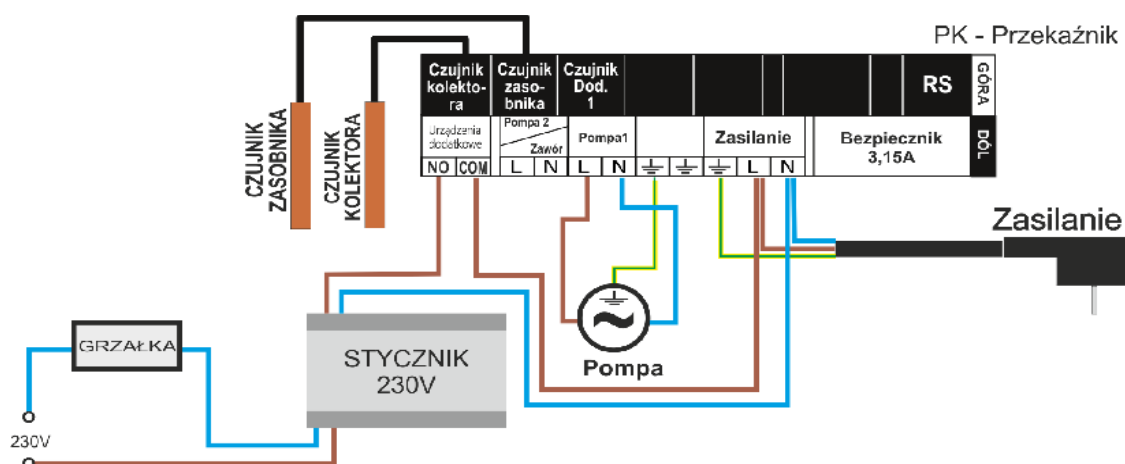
PK - Przekaźnik

Czujnik kolektora

Czujnik zasobnika

Czujnik Dod. 1

RS

GÓRA

Urządzenia dodatkowe

NO COM

Pompa 2 / Zawór

L N

Pompa1

L N

Zasilanie

L N

Bezpiecznik 3,15A

DÓŁ

CZUJNIK ZASOBNIKA

CZUJNIK KOLEKTORA

Zasilanie

Pompa

GRZAŁKA

STYCZNIK 230V

230V